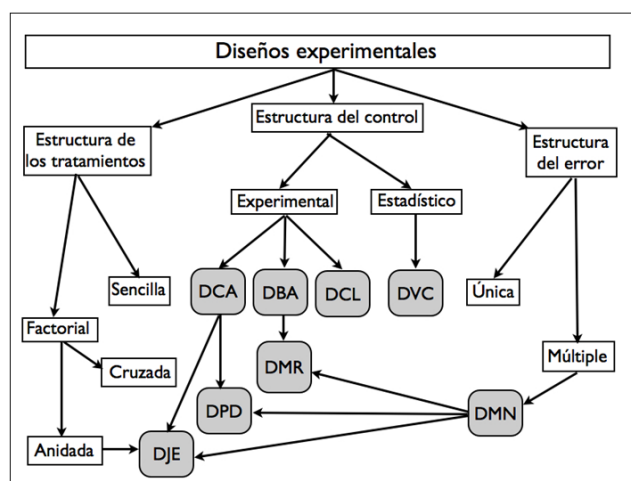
Diseños experimentales

Estructura de los tratamientos

Estructura del control

Estructura del error

Experimental

Estadístico

Sencilla

DCA

DBA

DCL

DVC

Única

Factorial

DMR

Múltiple

Cruzada

DPD

DMN

Anidada

DJE